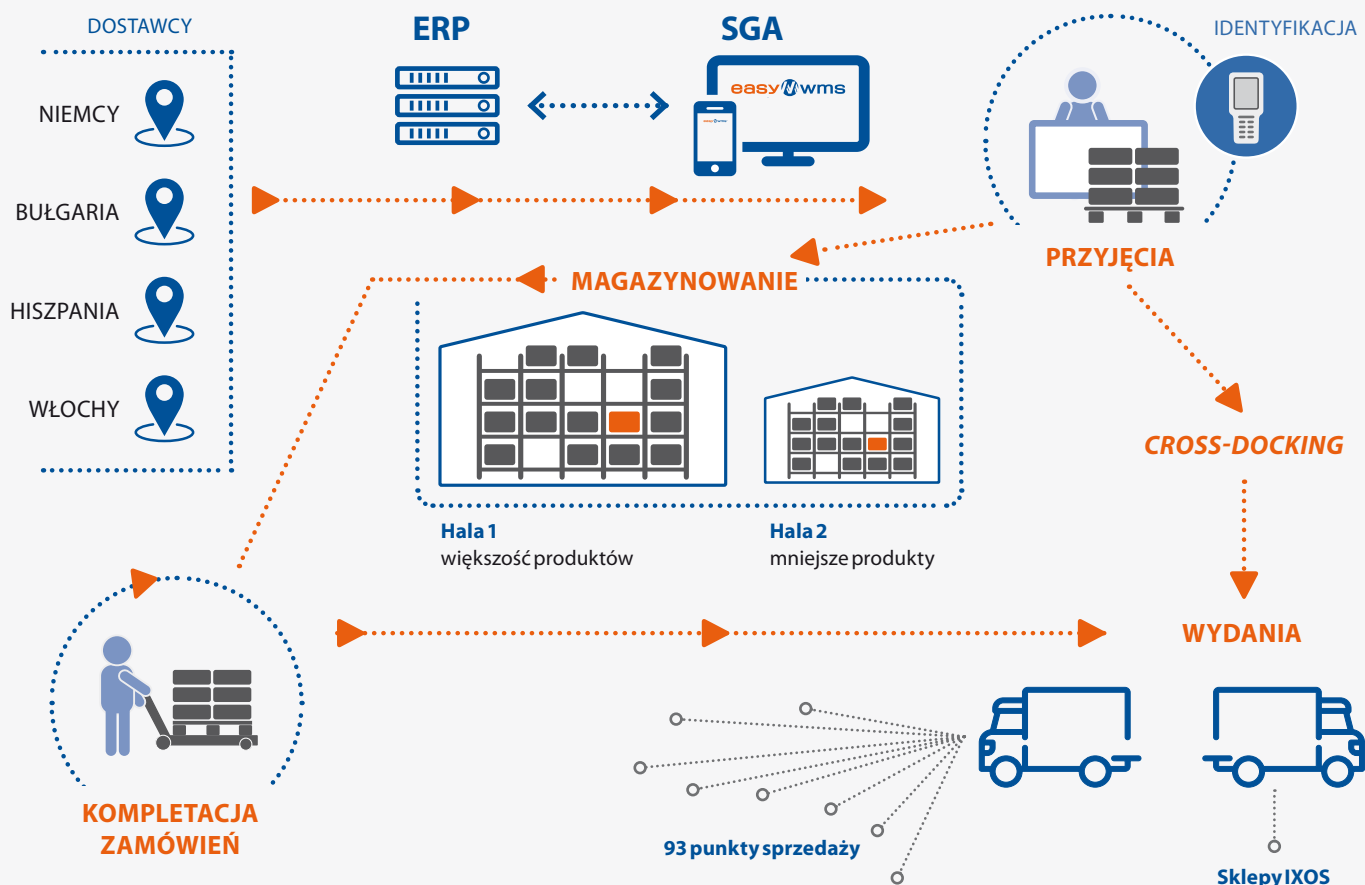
DOSTAWCY

NIEMCY

BUŁGARIA

HISZPANIA

WŁOCHY

ERP

SGA

easy wms

IDENTYFIKACJA

PRZYJĘCIA

MAGAZYNOWANIE

CROSS-DOCKING

Hala 1
większość produktów

Hala 2
mniejsze produkty

WYDANIA

KOMPLETACJA ZAMÓWIEŃ

93 punkty sprzedaży

Sklepy IXOS